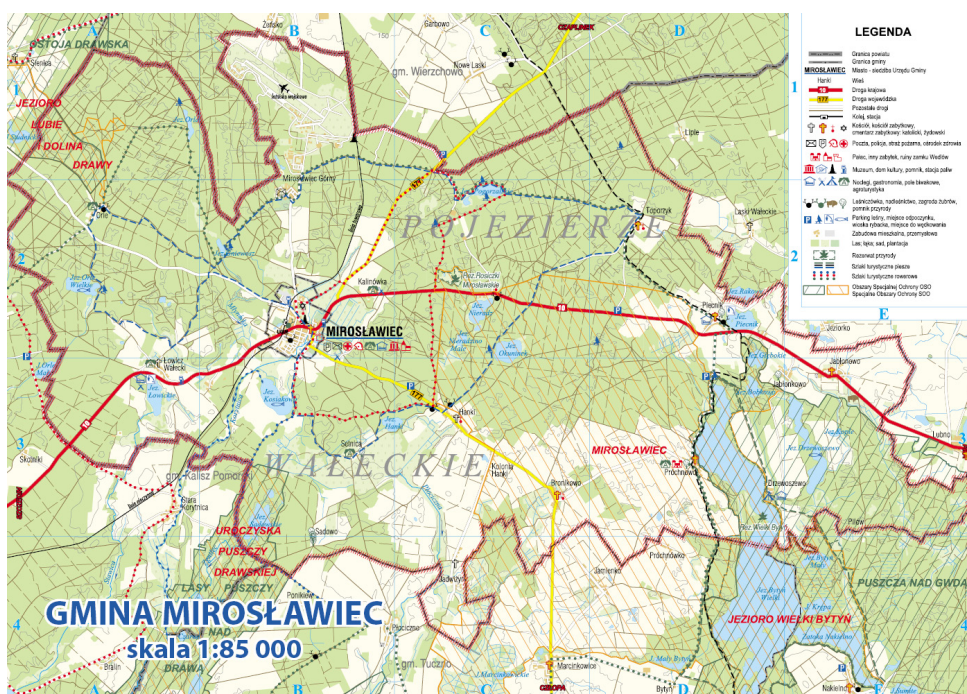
LEGENDA

Granica powiatu
Granica gminy
MIROSŁAWIEC Miasto - siedziba Urzędu Gminy
Hanki Wieś
10 Droga krajowa
177 Droga wojewódzka
Pozostałe drogi
Kolej, stacja
Kościół, kościół zabytkowy, cmentarz zabytkowy; katolicki, żydowski
Poczta, policja, straż pożarna, ośrodek zdrowia
Pałac, inny zabytek, ruiny zamku Wedlów
Muzeum, dom kultury, pomnik, stacja paliw
Noclegi, gastronomia, pole biwakowe, agroturystyka
Leśniczówka, nadleśnictwo, zagroda żubrów, pomnik przyrody
Parking leśny, miejsce odpoczynku, wieża rybacka, miejsce do wypoczynku
Zabudowa mieszkalna, przemysłowa
Las; łąka; sad, plantacja
Rezerwat przyrody
Szlaki turystyczne piesze
Szlaki turystyczne rowerowe
Obszary Specjalnej Ochrony OSO
Specjalne Obszary Ochrony SOO

A B C D E
1 2 3 4

OSTOJA DRAWSKA
Sieniko
JEZIORO LUBIE I DOLINA DRAWY
Żołędowo
Garbowo
Czaplinek
gm. Wierzchowo
Nowe Laski
Lotnisko wojskowe
Mirosławiec Górny
Orle
Jez. Orle Wielkie
POJEZIERZE
Toporzyk
Laski Wałeckie
Lipie
Kalinówka
Rez. Rosiczki Mirosławskie
Jez. Nierzeż
Jez. Głuszec
Jez. Bielsko
MIROSŁAWIEC
10
177
Piecnik
Jez. Piecnik
Łowicz Wałecki
Jez. Łowicz
Jez. Kosobudno
Hanki
Sośnica
Jez. Hanki
Jabłonowo
Jabłonkowo
Lubno
WAŁECKIE
Skoblinki
gm. Kalisz Pomorski
Stara Korytnica
Kolonia Hanki
Bronikowo
MIROSŁAWIEC
Próchnowo
Rez. Wielki Bytyń
Dzwonowo
Jezioro Wielki Bytyń
URoczyska PUSZCZY DRAWSKIEJ
LASY PUSZCZY NAD DRAWĄ
Sadowo
Ponikiew
Jaźwiny
Próchnówko
Jaślanko
PUSZCZA NAD GWDĄ
Jez. Krępa
gm. Tuczno
Płociczno
Marcinkowice
Bytyń
Nakielno
Brallin

GMINA MIROSŁAWIEC
skala 1:85 000